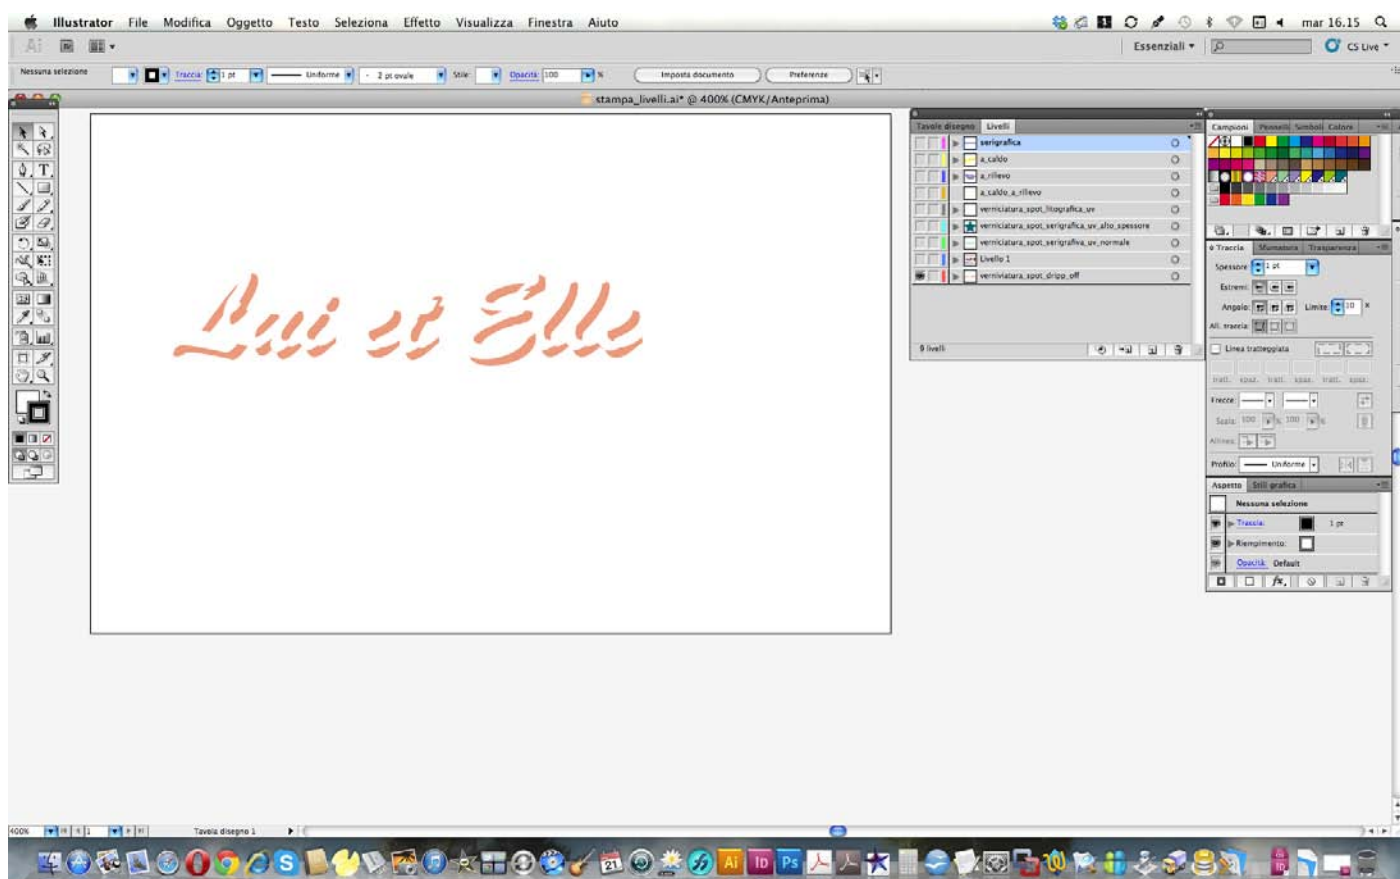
Illustrator File Modifica Oggetto Testo Seleziona Effetto Visualizza Finestra Aiuto

mar 16.15

Ai

Essenziali ▾

CS Live ▾

Nessuna selezione

Traccia: 1 pt

Uniforme

2 pt ovale

Stile:

Opacità: 100 %

Imposta documento

Preferenze

stampa_livelli.ai* @ 400% (CMYK/Anteprima)

Lui et Elle

Tavole disegno Livelli

serigrafica

a_caldo

a_rilievo

a_caldo_a_rilievo

verniciatura_spot_litografica_uv

verniciatura_spot_serigrafica_uv_alto_spessore

verniciatura_spot_serigrafiva_uv_normale

Livello 1

verniciatura_spot_dripp_off

9 livelli

Campioni Pennelli Simboli Colore

Traccia Mumatura Trasparenza

Spessore: 1 pt

Estremi:

Angolo:

Limite: 10 ×

All. traccia:

Linea tratteggiata

tratt. spaz. tratt. spaz. tratt. spaz.

Frecce:

Scala: 100 % 100 %

Allinea:

Profilo: Uniforme

Aspetto Stili grafica

Nessuna selezione

Traccia: 1 pt

Riempimento:

Opacità: Default

400%

Tavola disegno 1

21